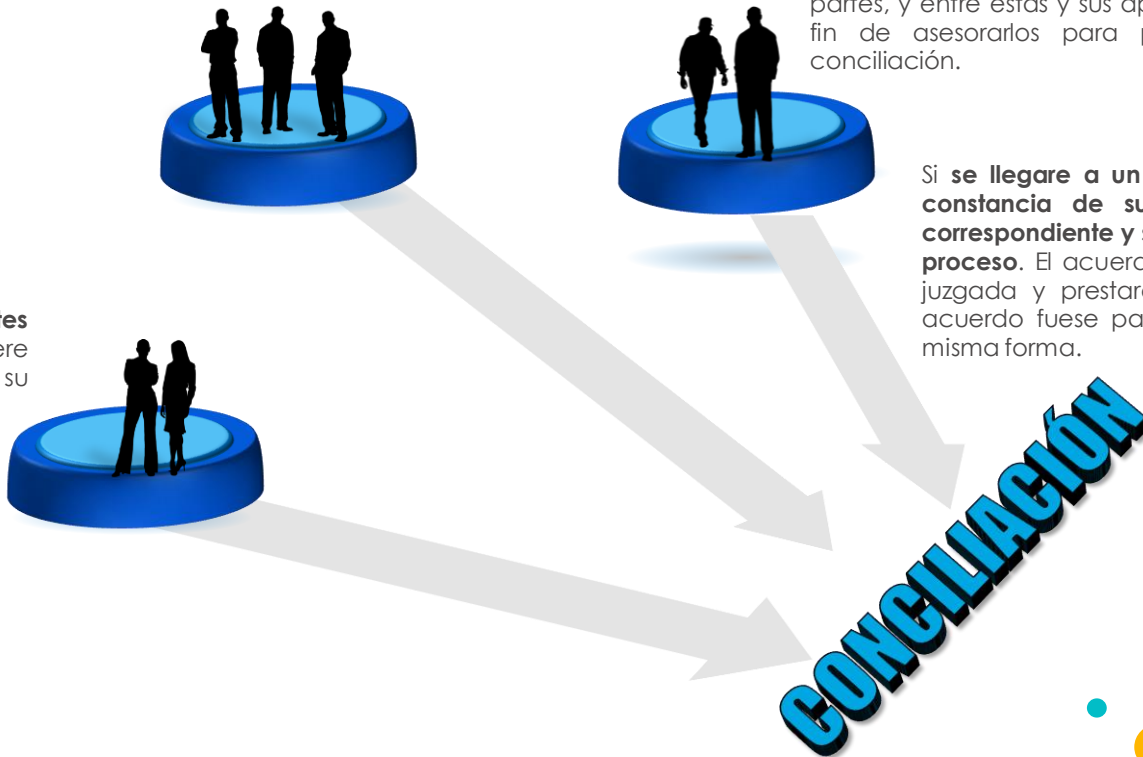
partes, y entre estas y sus ap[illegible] fin de asesorarlos para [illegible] conciliación.

Si **se llegare a un** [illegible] **constancia de su** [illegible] **correspondiente y** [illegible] **proceso**. El acuerd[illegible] juzgada y prestar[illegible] acuerdo fuese pa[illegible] misma forma.

**res** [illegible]ere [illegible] su

CONCILIACIÓN